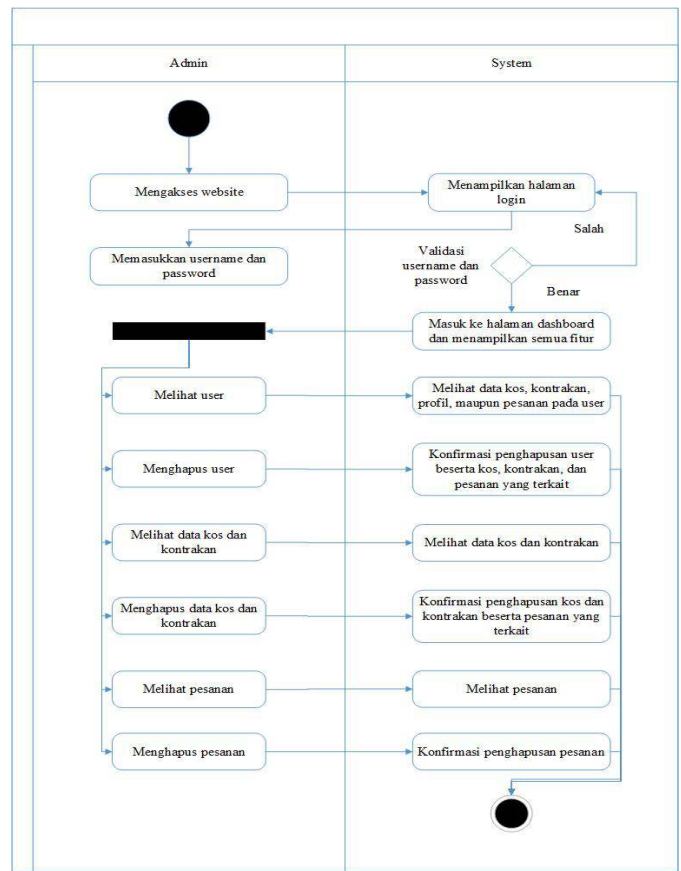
Admin

System

Mengakses website

Menampilkan halaman login

Salah

Memasukkan username dan password

Validasi username dan password

Benar

Masuk ke halaman dashboard dan menampilkan semua fitur

Melihat user

Melihat data kos, kontrakan, profil, maupun pesanan pada user

Menghapus user

Konfirmasi penghapusan user beserta kos, kontrakan, dan pesanan yang terkait

Melihat data kos dan kontrakan

Melihat data kos dan kontrakan

Menghapus data kos dan kontrakan

Konfirmasi penghapusan kos dan kontrakan beserta pesanan yang terkait

Melihat pesanan

Melihat pesanan

Menghapus pesanan

Konfirmasi penghapusan pesanan